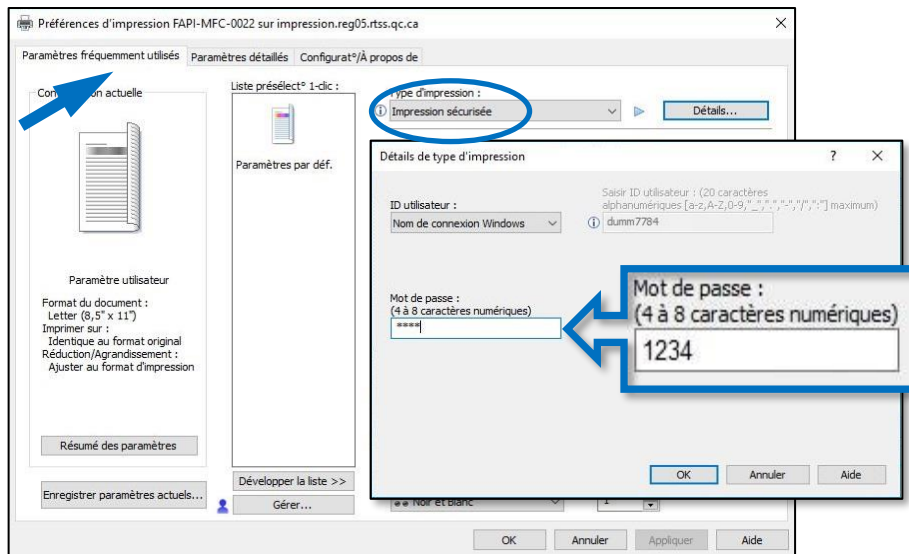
Préférences d'impression FAPI-MFC-0022 sur impression.reg05.rtss.qc.ca

Paramètres fréquemment utilisés | Paramètres détaillés | Configurat°/À propos de

Con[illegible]on actuelle

Liste présélect° 1-clic :

Paramètres par déf.

Type d'impression :
Impression sécurisée
Détails...

Paramètre utilisateur

Format du document :
Letter (8,5" x 11")
Imprimer sur :
Identique au format original
Réduction/Agrandissement :
Ajuster au format d'impression

Résumé des paramètres

Enregistrer paramètres actuels...

Développer la liste >>

Gérer...

Détails de type d'impression
?
X

ID utilisateur :
Nom de connexion Windows

Saisir ID utilisateur : (20 caractères alphanumériques [a-z,A-Z,0-9,"_","-",";","/","."] maximum)
dumm7784

Mot de passe :
(4 à 8 caractères numériques)
****

Mot de passe :
(4 à 8 caractères numériques)
1234

OK
Annuler
Aide

Noir et blanc
1

OK
Annuler
Appliquer
Aide